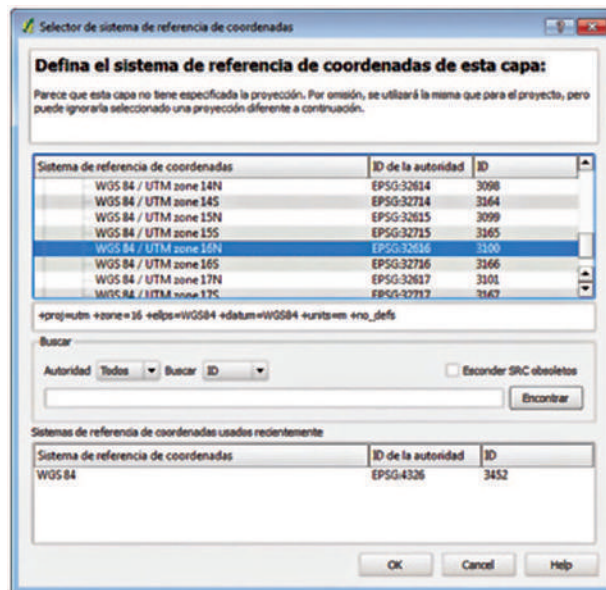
Selector de sistema de referencia de coordenadas

Defina el sistema de referencia de coordenadas de esta capa:

Parece que esta capa no tiene especificada la proyección. Por omisión, se utilizará la misma que para el proyecto, pero puede ignorarla seleccionado una proyección diferente a continuación.

| Sistema de referencia de coordenadas | ID de la autoridad | ID |
|---|---|---|
| WGS 84 / UTM zone 14N | EPSG:32614 | 3098 |
| WGS 84 / UTM zone 14S | EPSG:32714 | 3164 |
| WGS 84 / UTM zone 15N | EPSG:32615 | 3099 |
| WGS 84 / UTM zone 15S | EPSG:32715 | 3165 |
| WGS 84 / UTM zone 16N | EPSG:32616 | 3100 |
| WGS 84 / UTM zone 16S | EPSG:32716 | 3166 |
| WGS 84 / UTM zone 17N | EPSG:32617 | 3101 |
| WGS 84 / UTM zone 17S | EPSG:32717 | 3167 |

+proj=utm +zone=16 +ellps=WGS84 +datum=WGS84 +units=m +no_defs

Buscar

Autoridad Todos Buscar ID

Esconder SRC obsoletos

Encontrar

Sistemas de referencia de coordenadas usados recientemente

| Sistema de referencia de coordenadas | ID de la autoridad | ID |
|---|---|---|
| WGS 84 | EPSG:4326 | 3452 |

OK Cancel Help